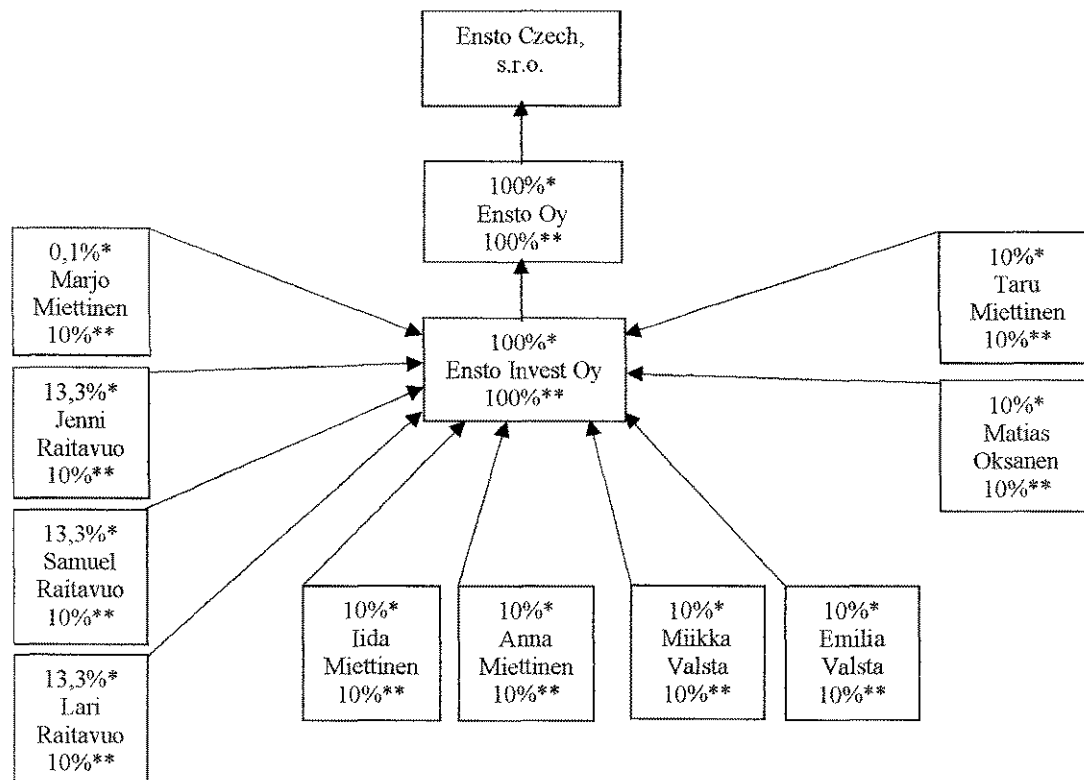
Ensto Czech, s.r.o.

100%*
Ensto Oy
100%**

0,1%*
Marjo Miettinen
10%**

100%*
Ensto Invest Oy
100%**

10%*
Taru Miettinen
10%**

13,3%*
Jenni Raitavuo
10%**

10%*
Matias Oksanen
10%**

13,3%*
Samuel Raitavuo
10%**

13,3%*
Lari Raitavuo
10%**

10%*
Iida Miettinen
10%**

10%*
Anna Miettinen
10%**

10%*
Miikka Valsta
10%**

10%*
Emilia Valsta
10%**